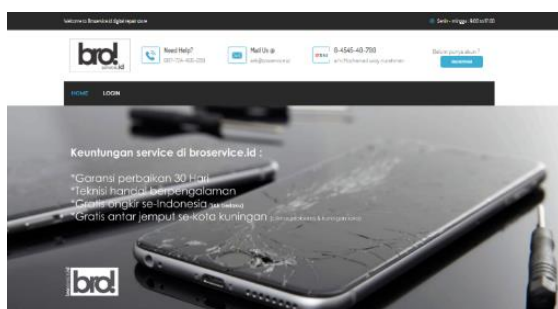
Welcome to Broservice.id digital repair zone

Senin - minggu : 8:00 s/d 17:00

bro! service.id

Need Help? 0811-726-400-000

Mail Us @ info@broservice.id

0-4545-40-700 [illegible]

Belum punya akun? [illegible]

HOME LOGIN

Keuntungan service di broservice.id :

*Garansi perbaikan 30 Hari
*Teknisi handal berpengalaman
*Gratis ongkir se-Indonesia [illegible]
*Gratis antar jemput se-kota kuningan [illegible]

bro! service.id